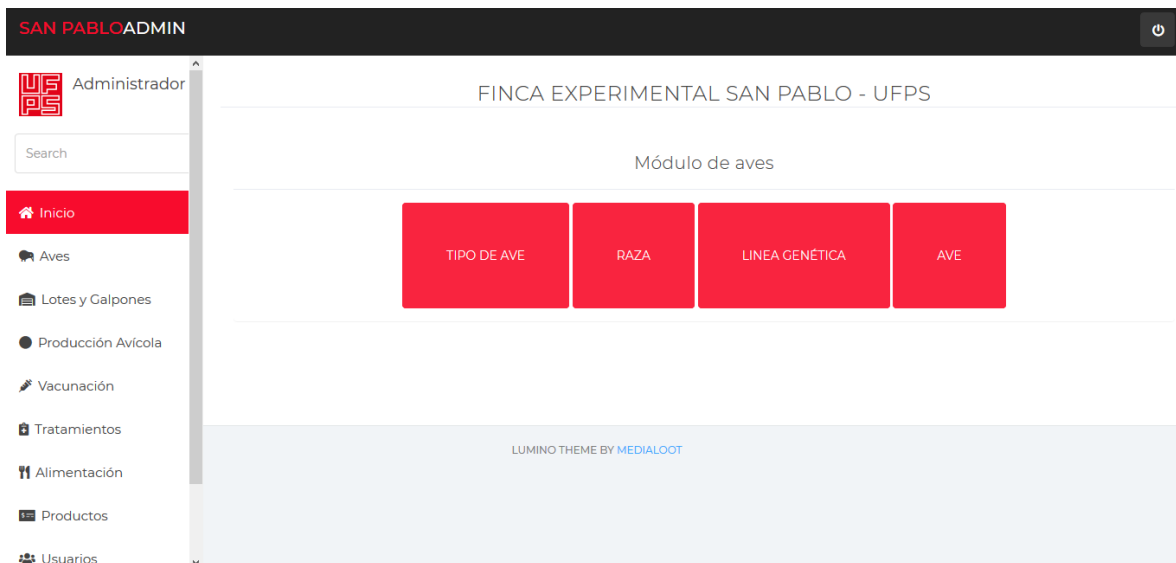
SAN PABLOADMIN

UF
PS
Administrador

Search

Inicio
Aves
Lotes y Galpones
Producción Avícola
Vacunación
Tratamientos
Alimentación
Productos
Usuarios

FINCA EXPERIMENTAL SAN PABLO - UFPS

Módulo de aves

TIPO DE AVE
RAZA
LINEA GENÉTICA
AVE

LUMINO THEME BY MEDIALOOT